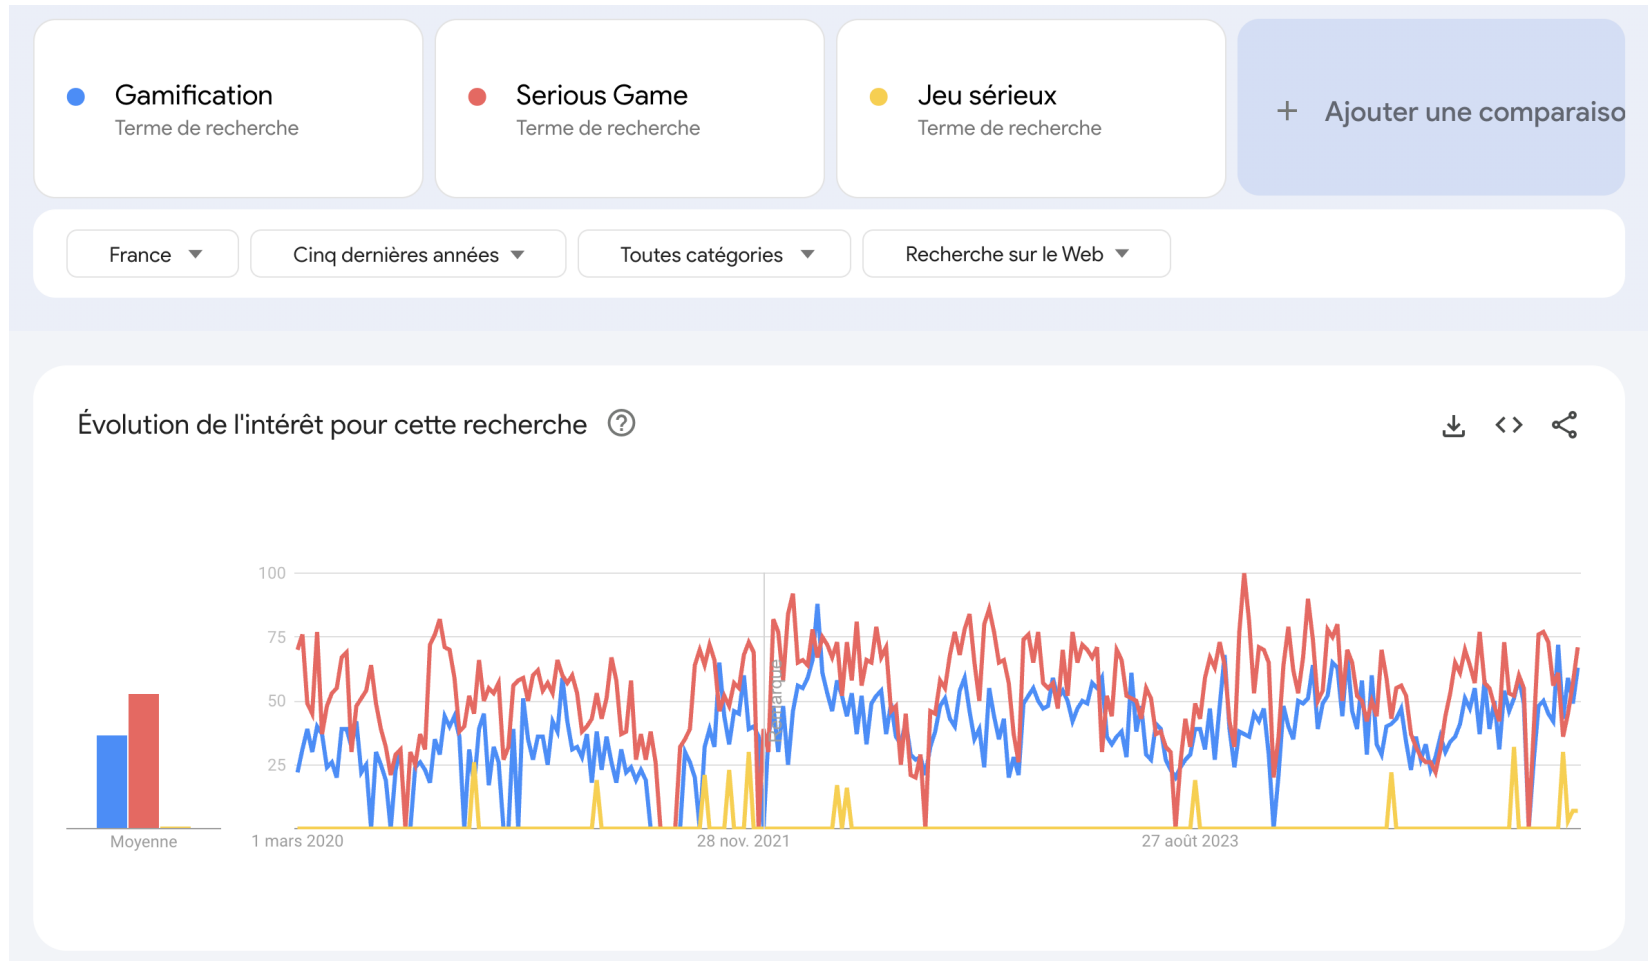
Gamification
Terme de recherche

Serious Game
Terme de recherche

Jeu sérieux
Terme de recherche

+ Ajouter une comparaiso

France
Cinq dernières années
Toutes catégories
Recherche sur le Web

Évolution de l'intérêt pour cette recherche

100
75
50
25

Moyenne

Remarque

1 mars 2020
28 nov. 2021
27 août 2023